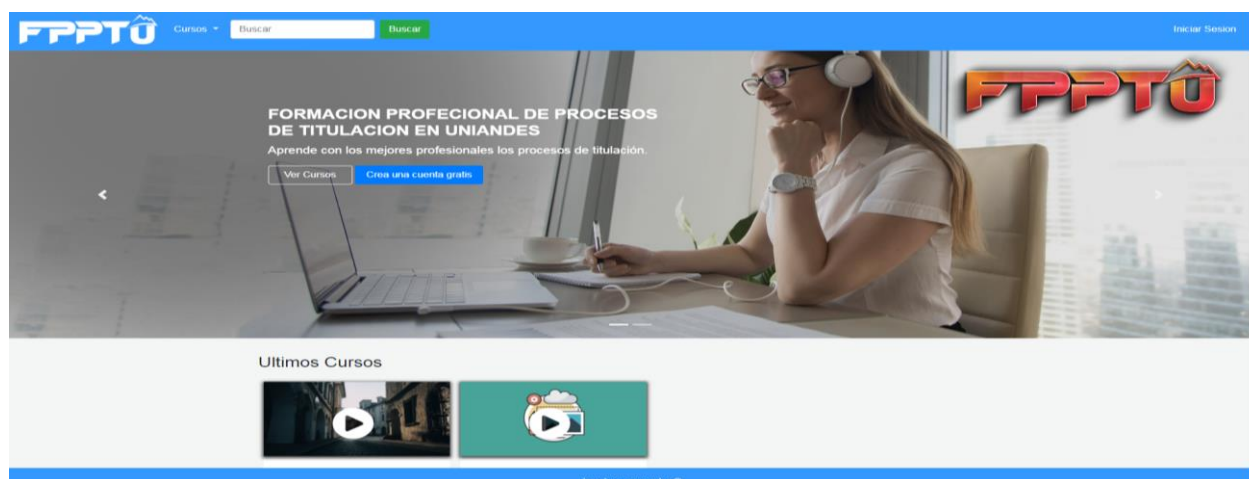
FPPTU Cursos ▾ Buscar Buscar Iniciar Sesion

FORMACION PROFECIONAL DE PROCESOS DE TITULACION EN UNIANDES

Aprende con los mejores profesionales los procesos de titulación.

Ver Cursos Crea una cuenta gratis

FPPTU

Ultimos Cursos